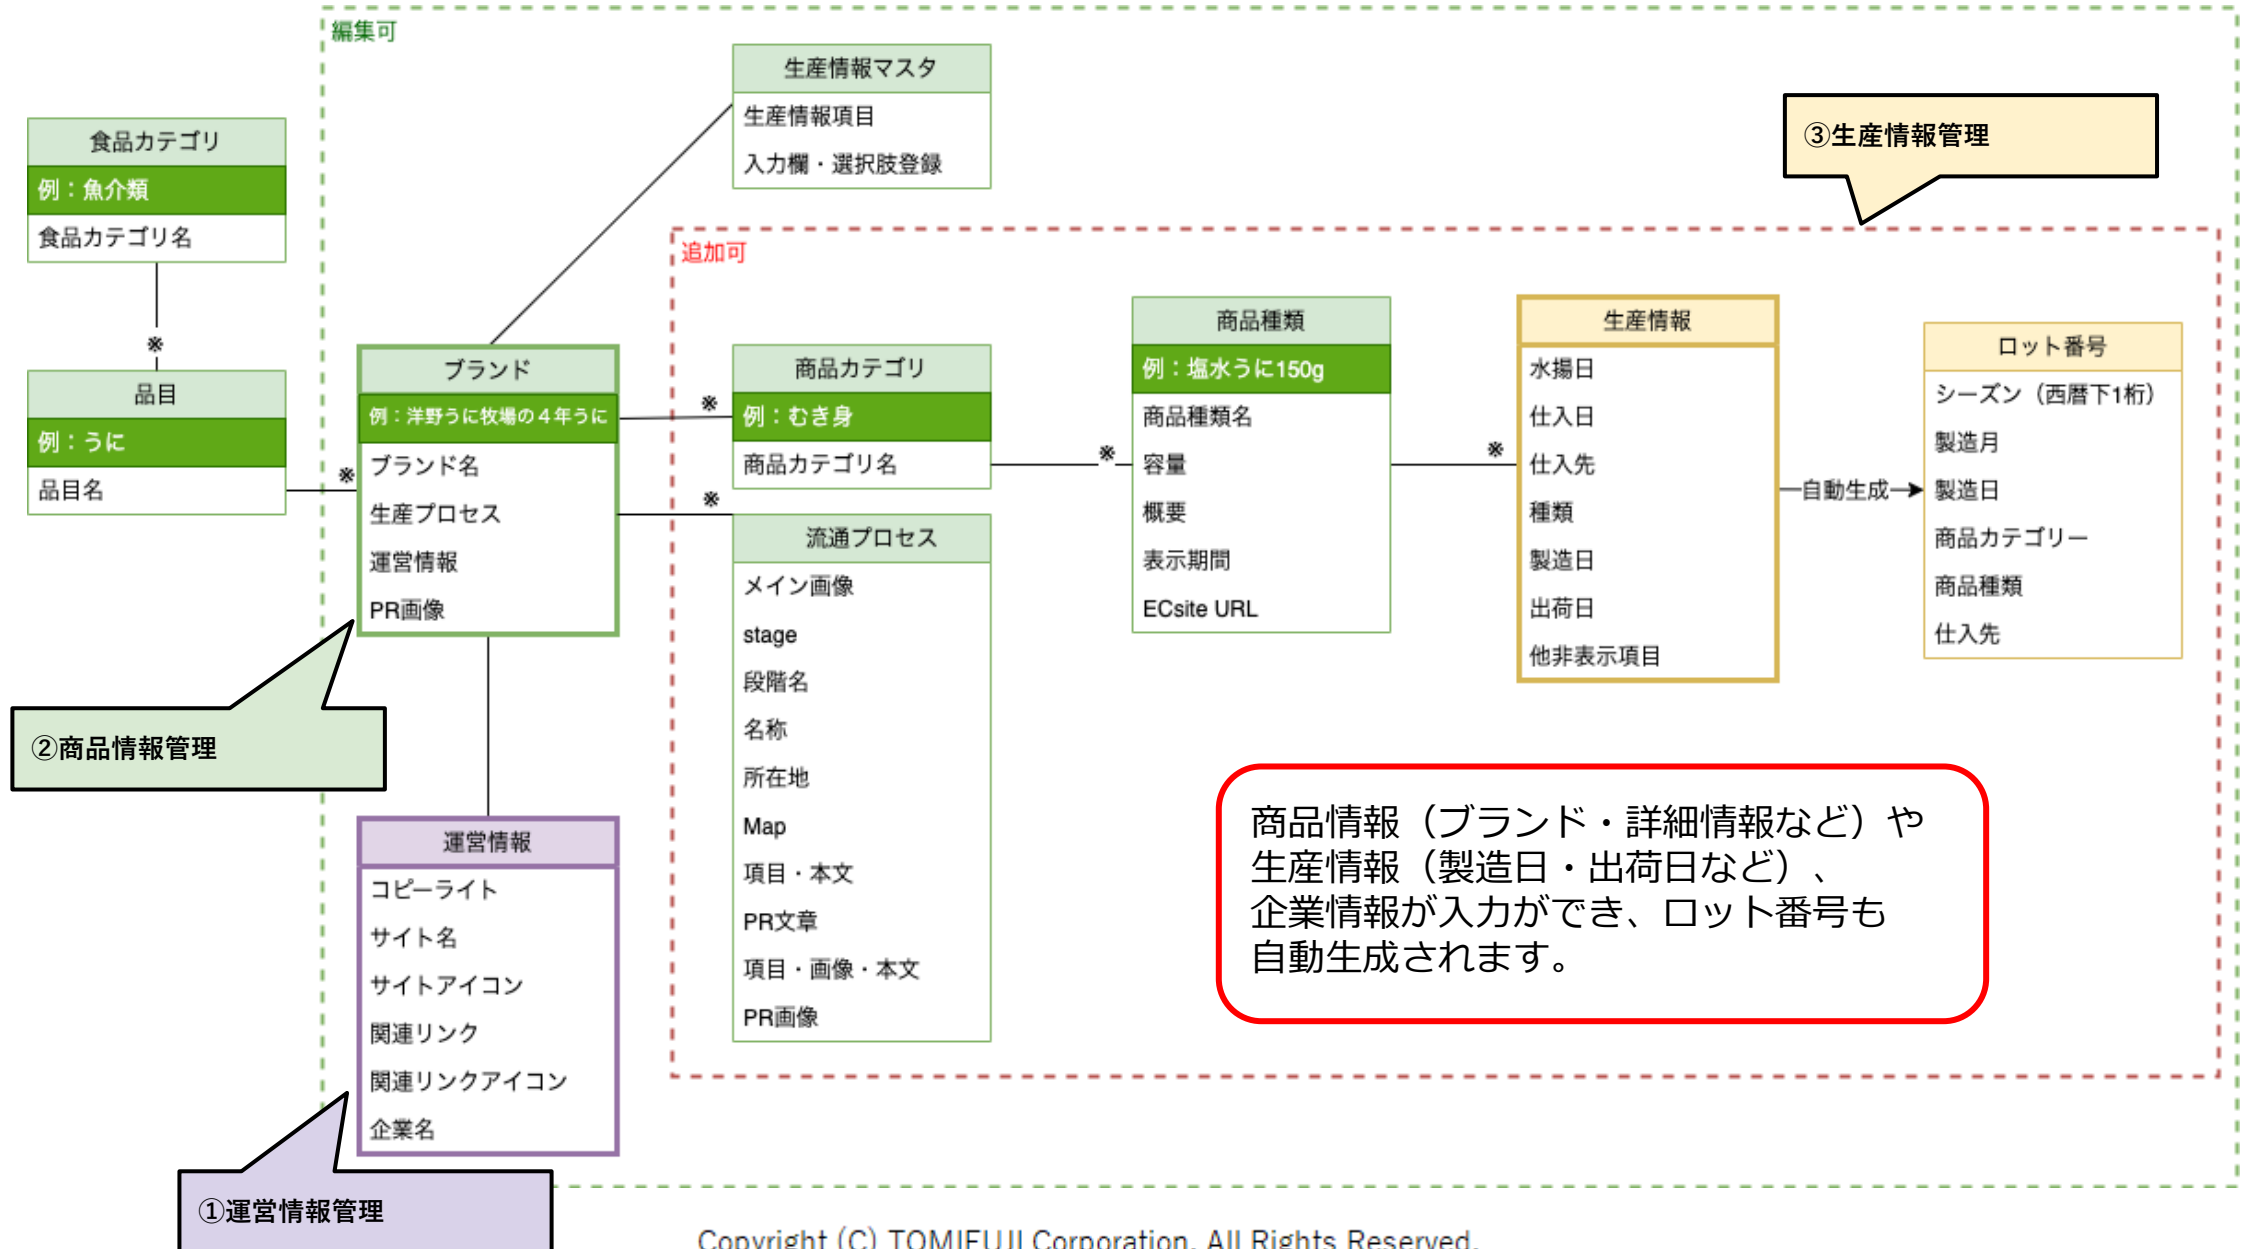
編集可

生産情報マスタ
生産情報項目
入力欄・選択肢登録

③生産情報管理

食品カテゴリ
例：魚介類
食品カテゴリ名

※

品目
例：うに
品目名

※

追加可

ブランド
例：洋野うに牧場の４年うに
ブランド名
生産プロセス
運営情報
PR画像

※

商品カテゴリ
例：むき身
商品カテゴリ名

※

流通プロセス
メイン画像
stage
段階名
名称
所在地
Map
項目・本文
PR文章
項目・画像・本文
PR画像

※

商品種類
例：塩水うに150g
商品種類名
容量
概要
表示期間
ECsite URL

※

生産情報
水揚日
仕入日
仕入先
種類
製造日
出荷日
他非表示項目

自動生成

ロット番号
シーズン（西暦下1桁）
製造月
製造日
商品カテゴリー
商品種類
仕入先

②商品情報管理

商品情報（ブランド・詳細情報など）や生産情報（製造日・出荷日など）、企業情報が入力ができ、ロット番号も自動生成されます。

運営情報
コピーライト
サイト名
サイトアイコン
関連リンク
関連リンクアイコン
企業名

①運営情報管理

Copyright (C) TOMIFUJI Corporation. All Rights Reserved.